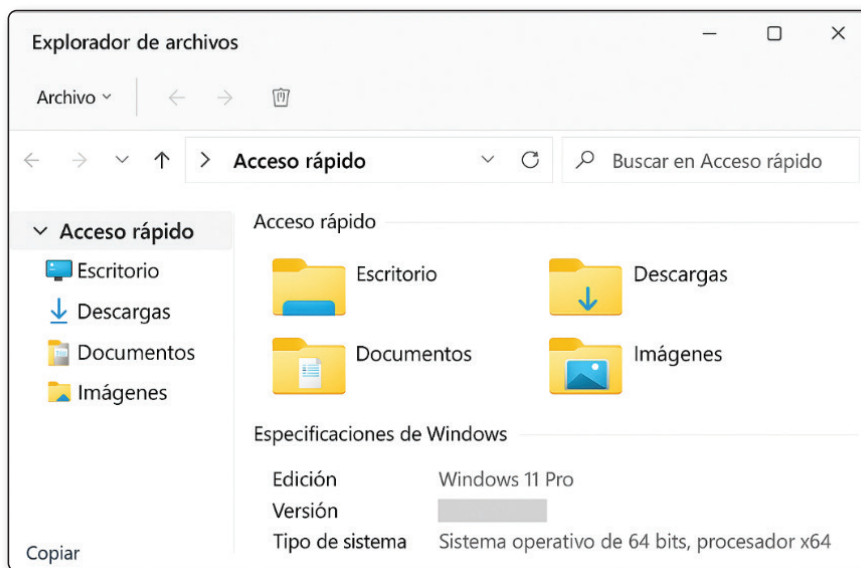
Explorador de archivos

Archivo

Acceso rápido

Buscar en Acceso rápido

Acceso rápido

Escritorio

Descargas

Documentos

Imágenes

Copiar

Acceso rápido

Escritorio

Descargas

Documentos

Imágenes

Especificaciones de Windows

| Edición | Windows 11 Pro |
|---|---|
| Versión | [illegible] |
| Tipo de sistema | Sistema operativo de 64 bits, procesador x64 |